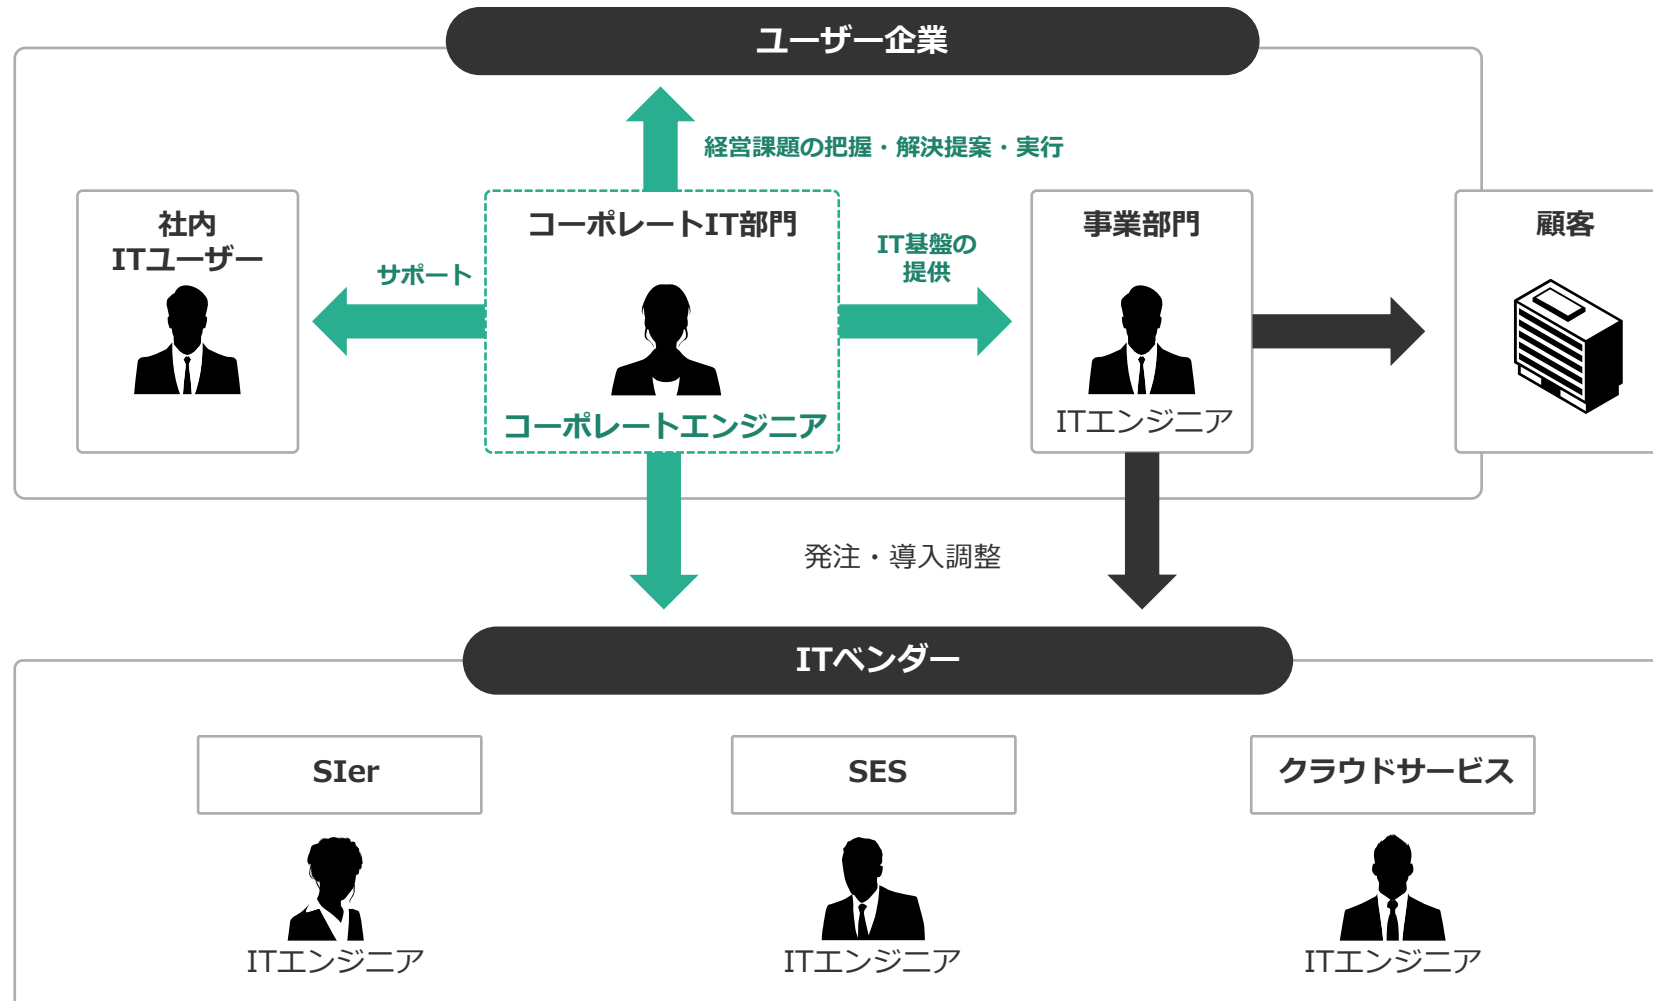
ユーザー企業

経営課題の把握・解決提案・実行

社内
ITユーザー

サポート

コーポレートIT部門

コーポレートエンジニア

IT基盤の
提供

事業部門

ITエンジニア

顧客

発注・導入調整

ITベンダー

SIer

ITエンジニア

SES

ITエンジニア

クラウドサービス

ITエンジニア